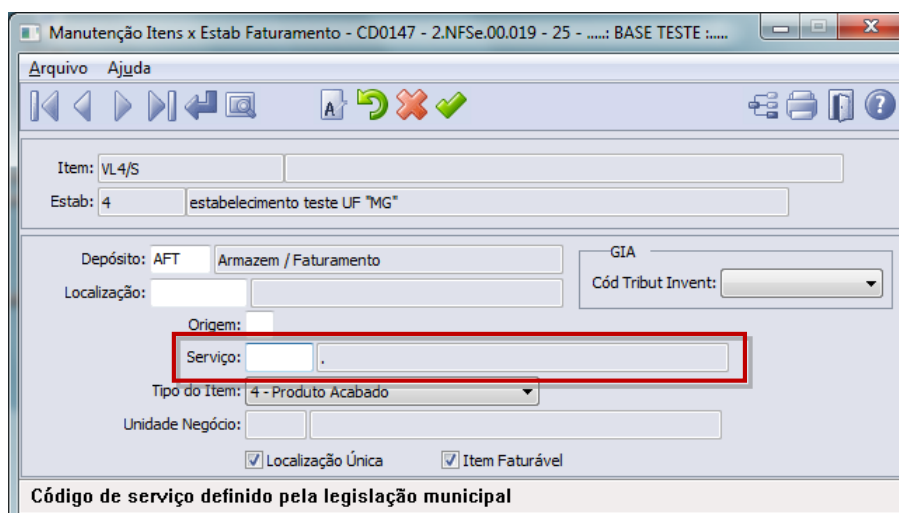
Manutenção Itens x Estab Faturamento - CD0147 - 2.NFSe.00.019 - 25 - .....: BASE TESTE :.....

Arquivo Ajuda

Item: VL4/S

Estab: 4 estabelecimento teste UF "MG"

Depósito: AFT Armazem / Faturamento

Localização:

Origem:

Serviço: .

Tipo do Item: 4 - Produto Acabado

Unidade Negócio:

GIA

Cód Tribut Invent:

Localização Única

Item Faturável

Código de serviço definido pela legislação municipal